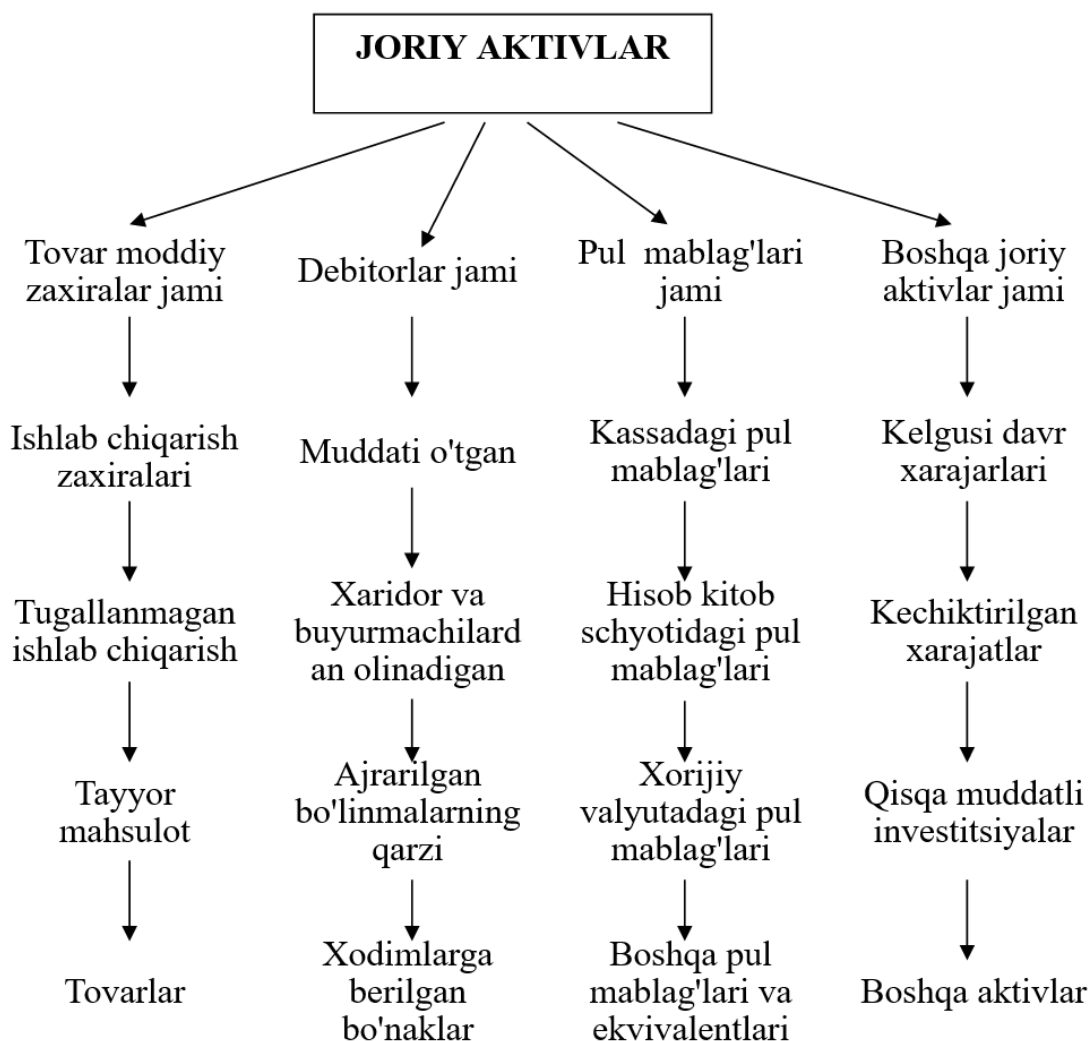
JORIY AKTIVLAR

Tovar moddiy zaxiralar jami

Ishlab chiqarish zaxiralari

Tugallanmagan ishlab chiqarish

Tayyor mahsulot

Tovarlar

Debitorlar jami

Muddati o'tgan

Xaridor va buyurmachilard an olinadigan

Ajrarilgan bo'linmalarning qarzi

Xodimlarga berilgan bo'naklar

Pul mablag'lari jami

Kassadagi pul mablag'lari

Hisob kitob schyotidagi pul mablag'lari

Xorijiy valyutadagi pul mablag'lari

Boshqa pul mablag'lari va ekvivalentlari

Boshqa joriy aktivlar jami

Kelgusi davr xarajarlari

Kechiktirilgan xarajatlar

Qisqa muddatli investitsiyalar

Boshqa aktivlar